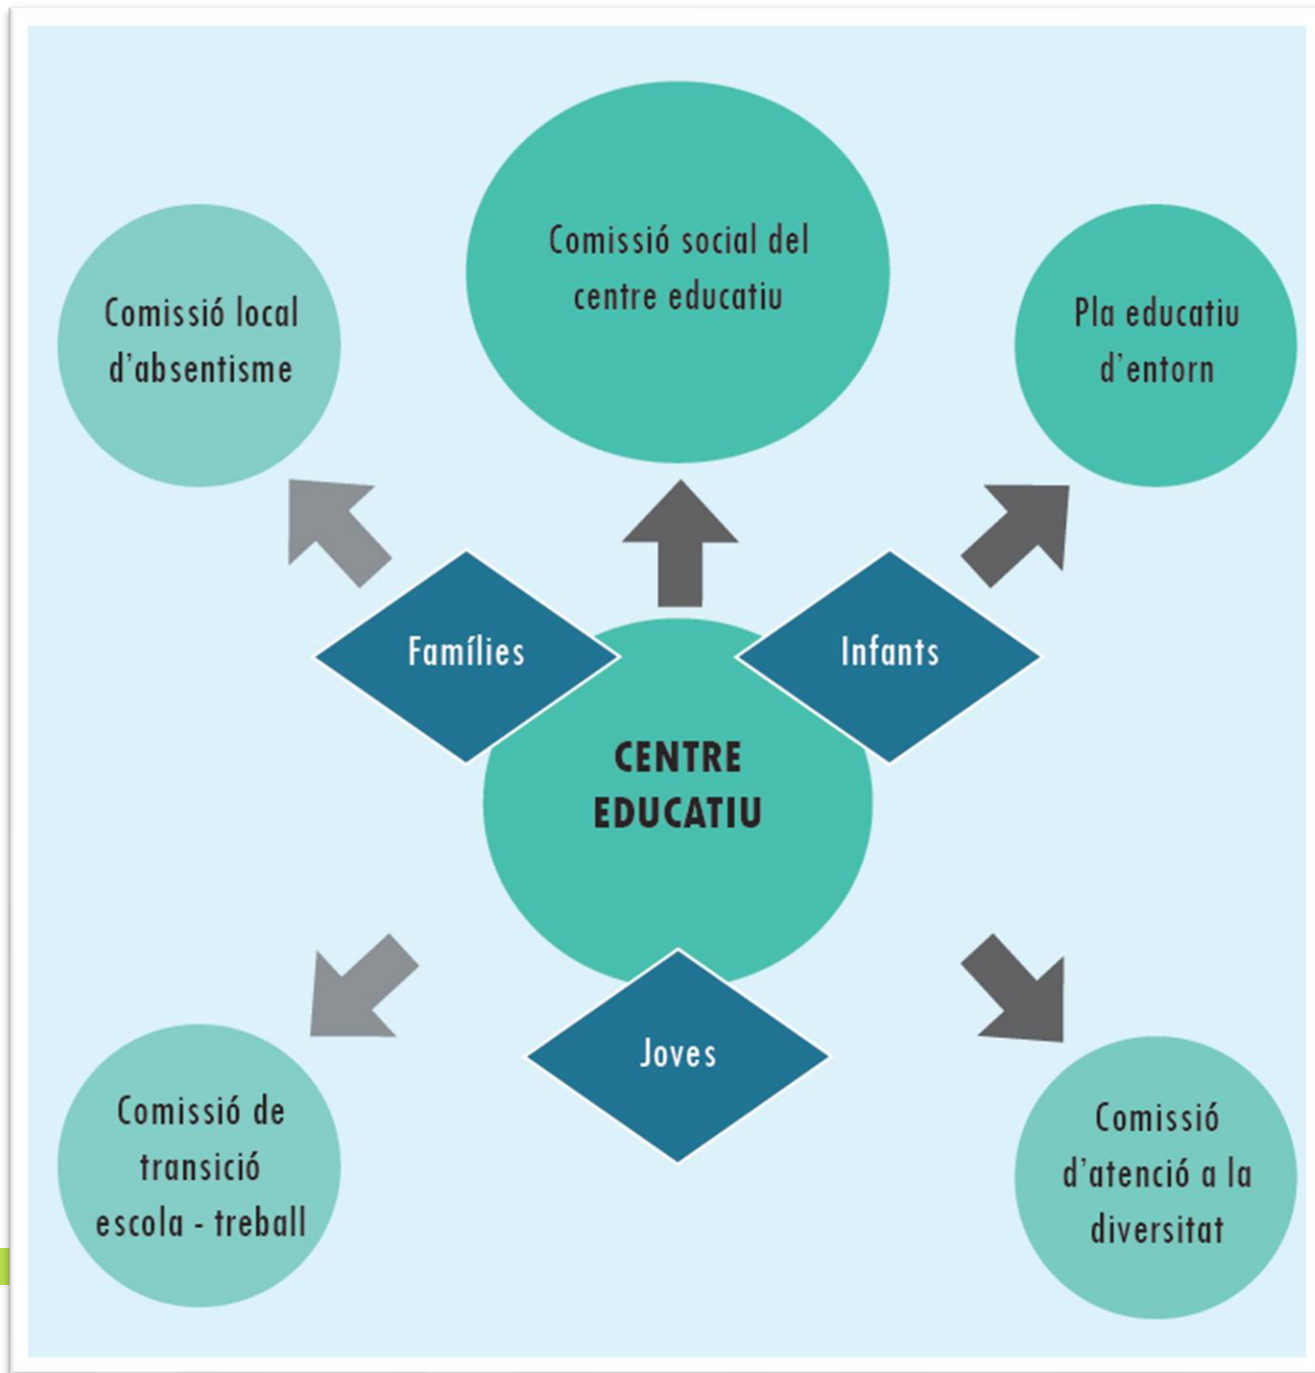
Comissió social del centre educatiu

Comissió local d'absentisme

Pla educatiu d'entorn

Famílies

Infants

CENTRE EDUCATIU

Joves

Comissió de transició escola - treball

Comissió d'atenció a la diversitat